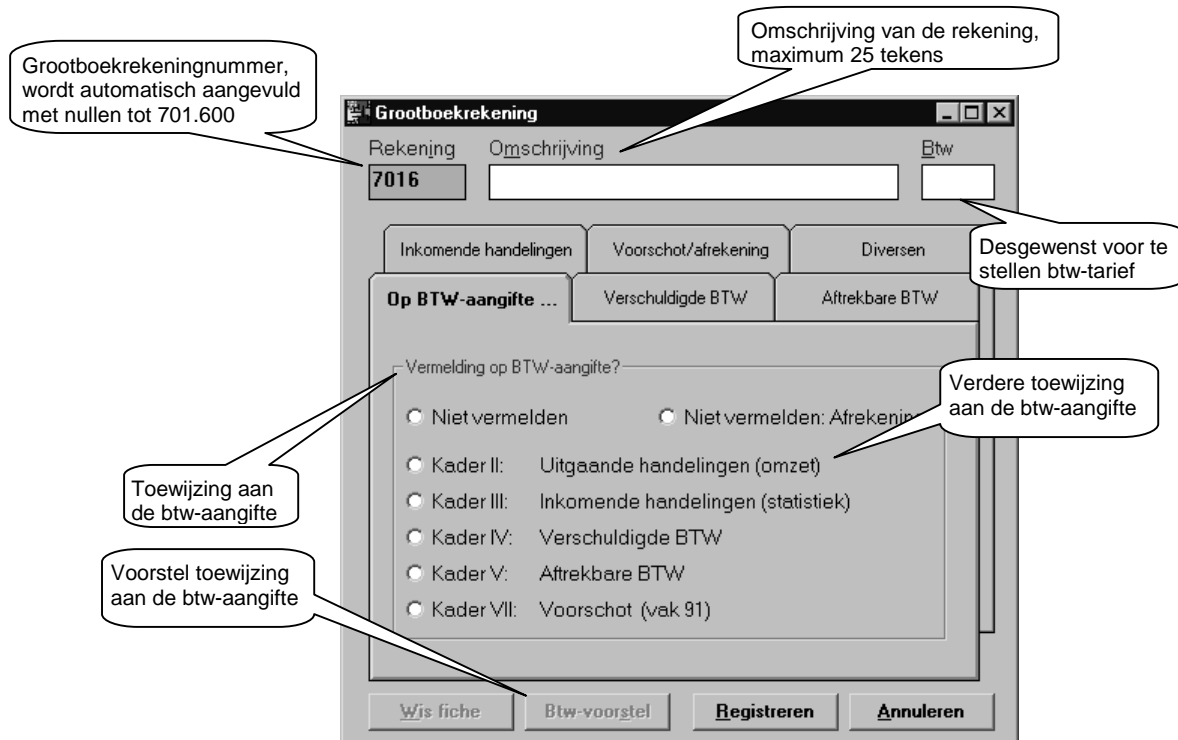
Grootboekrekeningnummer, wordt automatisch aangevuld met nullen tot 701.600

Omschrijving van de rekening, maximum 25 tekens

Grootboekrekening

Rekening

Omschrijving

Btw

7016

Desgewenst voor te stellen btw-tarief

Inkomende handelingen

Voorschot/afrekening

Diversen

Op BTW-aangifte ...

Verschuldigde BTW

Aftrekbare BTW

Vermelding op BTW-aangifte?

Verdere toewijzing aan de btw-aangifte

Niet vermelden

Niet vermelden: Afrekenin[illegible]

Kader II: Uitgaande handelingen (omzet)

Kader III: Inkomende handelingen (statistiek)

Kader IV: Verschuldigde BTW

Kader V: Aftrekbare BTW

Kader VII: Voorschot (vak 91)

Toewijzing aan de btw-aangifte

Voorstel toewijzing aan de btw-aangifte

Wis fiche

Btw-voorstel

Registreren

Annuleren